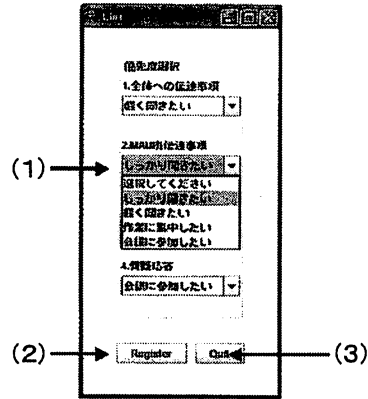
List

優先度選択

1.全体への伝達事項

軽く聞きたい

2.MAIL的伝達事項

しっかり聞きたい

選択してください

しっかり聞きたい

軽く聞きたい

作業に集中したい

会議に参加したい

4.質疑応答

会議に参加したい

(1)

(2)

(3)

Register

Quit